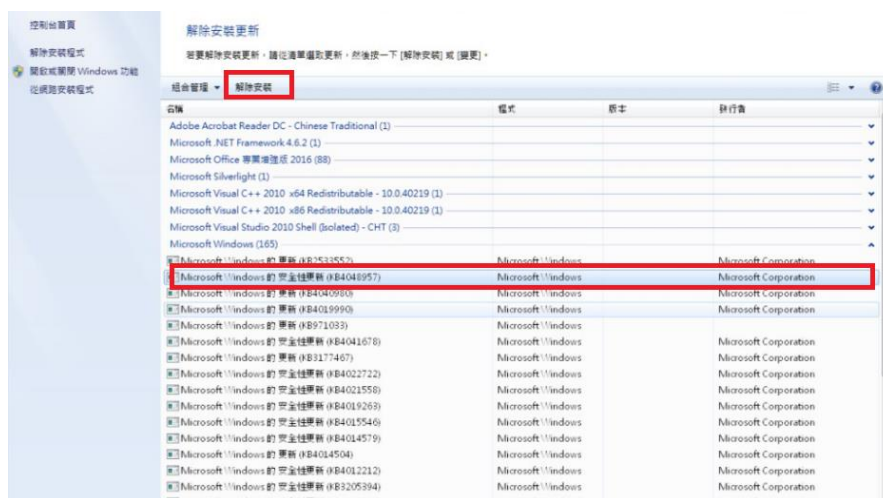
控制台首頁

解除安裝程式

開啟或關閉 Windows 功能

從網路安裝程式

解除安裝更新

若要解除安裝更新，請從清單選取更新，然後按一下 [解除安裝] 或 [變更]。

組合管理 ▾ 解除安裝

| 名稱 | 程式 | 版本 | 發行者 |
|---|---|---|---|
| Adobe Acrobat Reader DC - Chinese Traditional (1) | | | |
| Microsoft .NET Framework 4.6.2 (1) | | | |
| Microsoft Office 專業增強版 2016 (88) | | | |
| Microsoft Silverlight (1) | | | |
| Microsoft Visual C++ 2010 x64 Redistributable - 10.0.40219 (1) | | | |
| Microsoft Visual C++ 2010 x86 Redistributable - 10.0.40219 (1) | | | |
| Microsoft Visual Studio 2010 Shell (Isolated) - CHT (3) | | | |
| Microsoft Windows (165) | | | |
| Microsoft Windows 的 更新 (KB2533552) | Microsoft Windows | | Microsoft Corporation |
| Microsoft Windows 的 安全性更新 (KB4048957) | Microsoft Windows | | Microsoft Corporation |
| Microsoft Windows 的 更新 (KB4040980) | Microsoft Windows | | Microsoft Corporation |
| Microsoft Windows 的 更新 (KB4019990) | Microsoft Windows | | Microsoft Corporation |
| Microsoft Windows 的 更新 (KB971033) | Microsoft Windows | | |
| Microsoft Windows 的 安全性更新 (KB4041678) | Microsoft Windows | | Microsoft Corporation |
| Microsoft Windows 的 更新 (KB3177467) | Microsoft Windows | | Microsoft Corporation |
| Microsoft Windows 的 安全性更新 (KB4022722) | Microsoft Windows | | Microsoft Corporation |
| Microsoft Windows 的 安全性更新 (KB4021558) | Microsoft Windows | | Microsoft Corporation |
| Microsoft Windows 的 安全性更新 (KB4019263) | Microsoft Windows | | Microsoft Corporation |
| Microsoft Windows 的 安全性更新 (KB4015546) | Microsoft Windows | | Microsoft Corporation |
| Microsoft Windows 的 安全性更新 (KB4014579) | Microsoft Windows | | Microsoft Corporation |
| Microsoft Windows 的 更新 (KB4014504) | Microsoft Windows | | Microsoft Corporation |
| Microsoft Windows 的 安全性更新 (KB4012212) | Microsoft Windows | | Microsoft Corporation |
| Microsoft Windows 的 安全性更新 (KB3205394) | Microsoft Windows | | Microsoft Corporation |